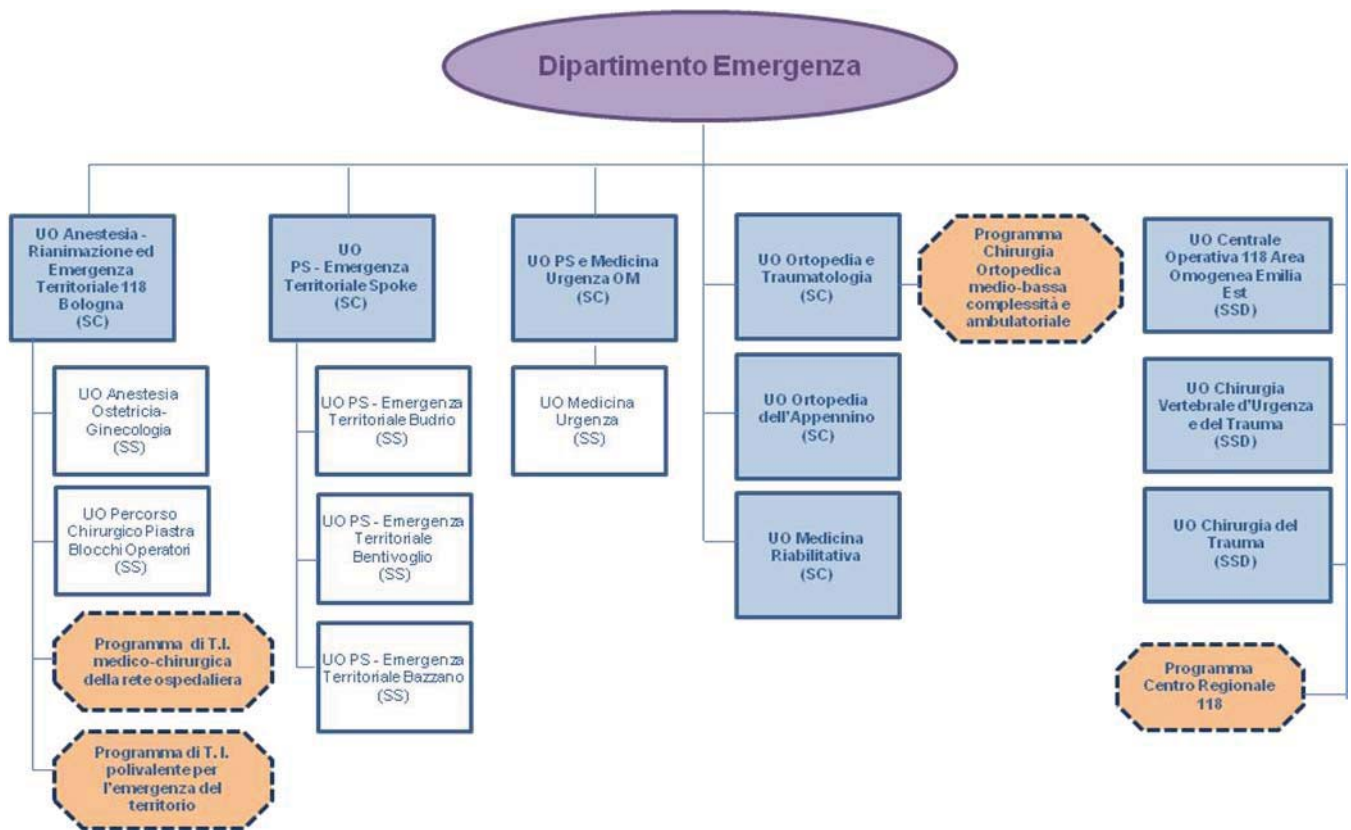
Dipartimento Emergenza

UO Anestesia - Rianimazione ed Emergenza Territoriale 118 Bologna (SC)

UO Anestesia Ostetricia-Ginecologia (SS)

UO Percorso Chirurgico Piastra Blocchi Operatori (SS)

Programma di T.I. medico-chirurgica della rete ospedaliera

Programma di T.I. polivalente per l'emergenza del territorio

UO PS - Emergenza Territoriale Spoke (SC)

UO PS - Emergenza Territoriale Budrio (SS)

UO PS - Emergenza Territoriale Bentivoglio (SS)

UO PS - Emergenza Territoriale Bazzano (SS)

UO PS e Medicina Urgenza OM (SC)

UO Medicina Urgenza (SS)

UO Ortopedia e Traumatologia (SC)

Programma Chirurgia Ortopedica medio-bassa complessità e ambulatoriale

UO Ortopedia dell'Appennino (SC)

UO Medicina Riabilitativa (SC)

UO Centrale Operativa 118 Area Omogenea Emilia Est (SSD)

UO Chirurgia Vertebrale d'Urgenza e del Trauma (SSD)

UO Chirurgia del Trauma (SSD)

Programma Centro Regionale 118